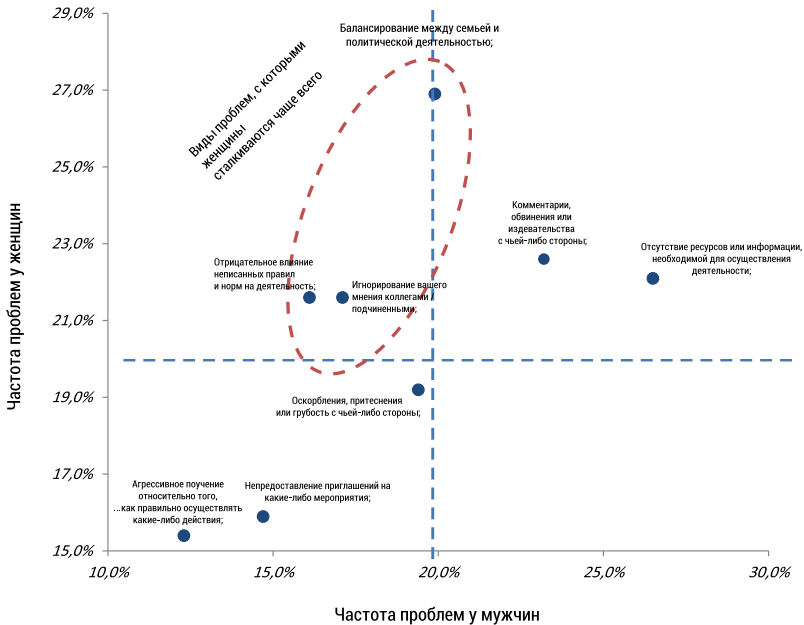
29,0%
27,0%
25,0%
23,0%
21,0%
19,0%
17,0%
15,0%

Частота проблем у женщин

Виды проблем, с которыми женщины сталкиваются чаще всего

Балансирование между семьей и политической деятельностью;

Комментарии, обвинения или издевательства с чьей-либо стороны;

Отсутствие ресурсов или информации, необходимой для осуществления деятельности;

Отрицательное влияние неписанных правил и норм на деятельность;

Игнорирование вашего мнения коллегами подчиненными;

Оскорбления, притеснения или грубость с чьей-либо стороны;

Агрессивное поучение относительно того, ...как правильно осуществлять какие-либо действия;

Непредоставление приглашений на какие-либо мероприятия;

10,0%
15,0%
20,0%
25,0%
30,0%

Частота проблем у мужчин